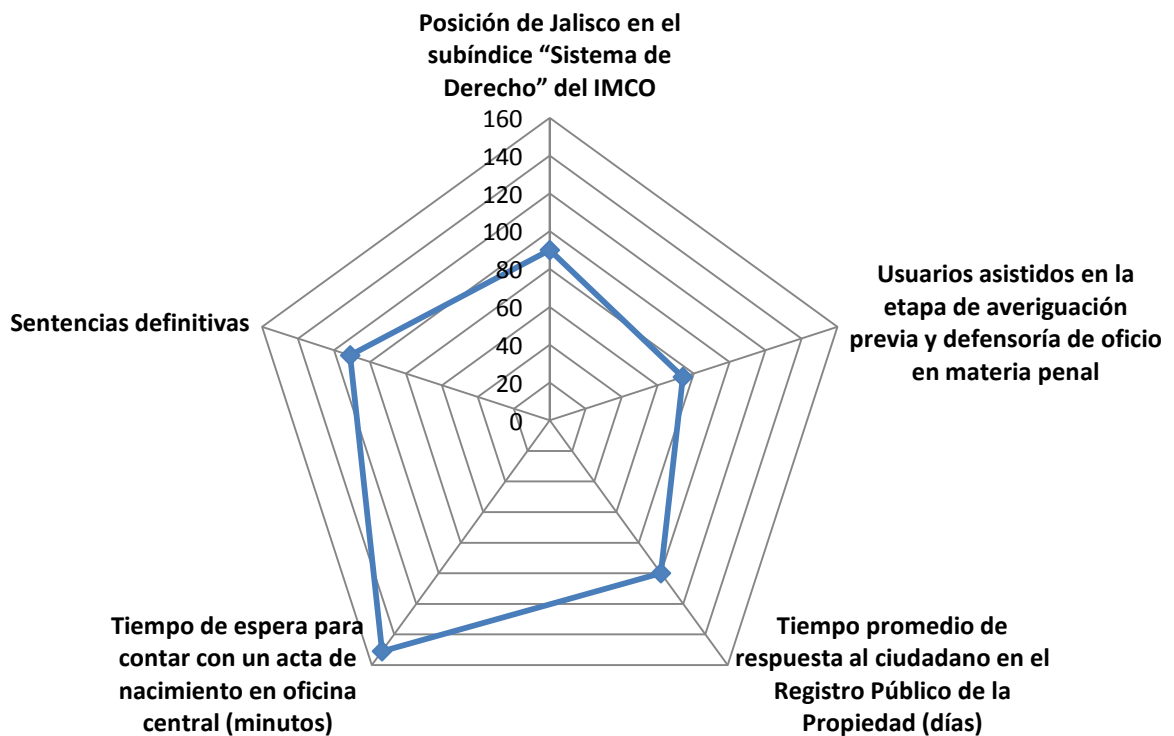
Posición de Jalisco en el subíndice “Sistema de Derecho” del IMCO

160
140
120
100
80
60
40
20
0

Usuarios asistidos en la etapa de averiguación previa y defensoría de oficio en materia penal

Tiempo promedio de respuesta al ciudadano en el Registro Público de la Propiedad (días)

Tiempo de espera para contar con un acta de nacimiento en oficina central (minutos)

Sentencias definitivas